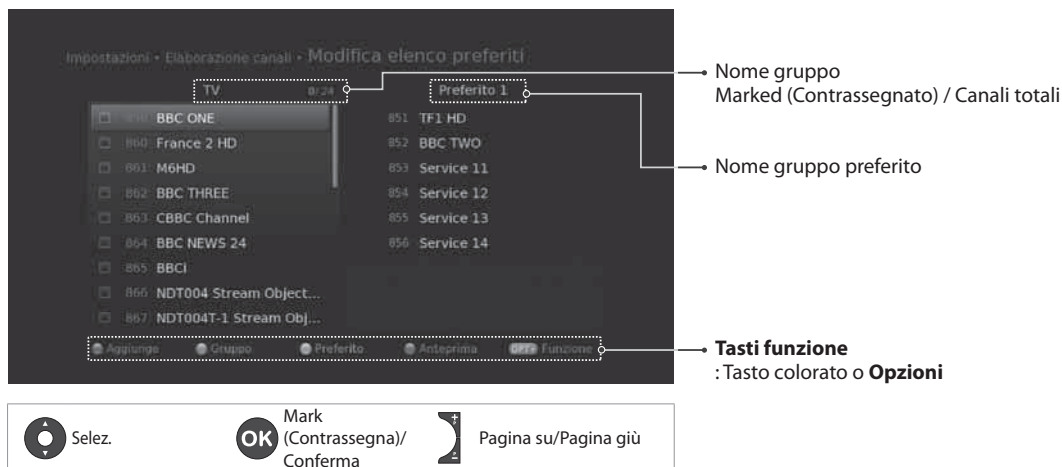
Impostazioni • Elaborazione canali • Modifica elenco preferiti

TV 0/24

Preferito 1

859 BBC ONE
860 France 2 HD
861 M6HD
862 BBC THREE
863 CBBC Channel
864 BBC NEWS 24
865 BBCi
866 NDT004 Stream Object...
867 NDT004T-1 Stream Obj...

851 TF1 HD
852 BBC TWO
853 Service 11
854 Service 12
855 Service 13
856 Service 14

Aggiungi Gruppo Preferito Anteprima OPT+ Funzione

Nome gruppo
Marked (Contrassegnato) / Canali totali

Nome gruppo preferito

**Tasti funzione**
: Tasto colorato o **Opzioni**

Selez.

OK Mark (Contrassegna)/ Conferma

Pagina su/Pagina giù